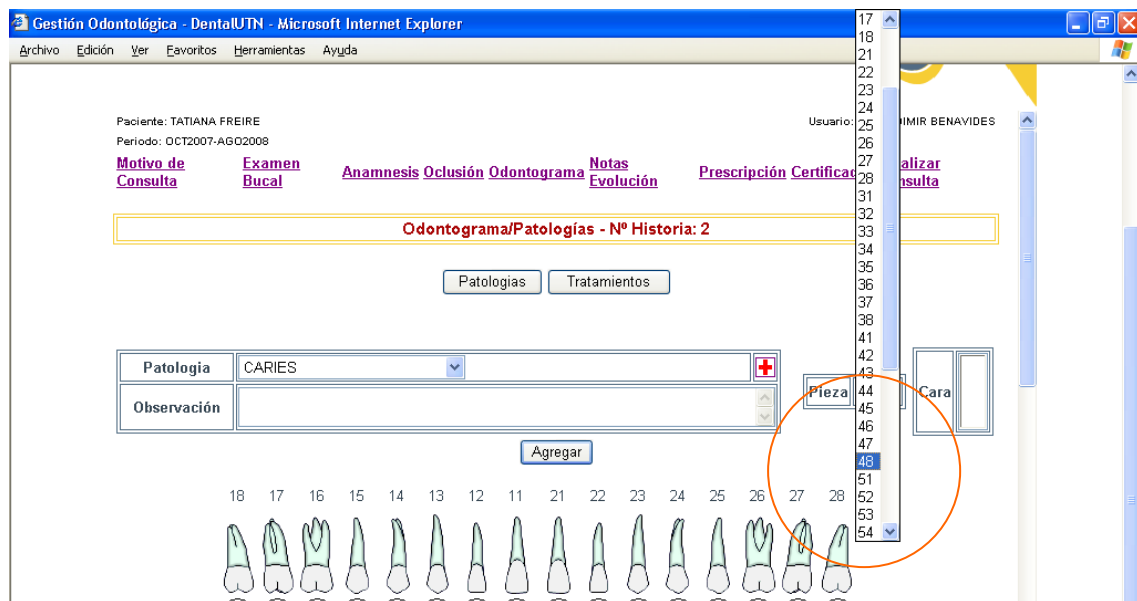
Gestión Odontológica - DentalUTN - Microsoft Internet Explorer

Archivo Edición Ver Favoritos Herramientas Ayuda

Paciente: TATIANA FREIRE

Usuario: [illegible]IMIR BENAVIDES

Periodo: OCT2007-AGO2008

Motivo de Consulta Examen Bucal Anamnesis Oclusión Odontograma Notas Evolución Prescripción Certificad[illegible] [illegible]alizar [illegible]nsulta

Odontograma/Patologías - Nº Historia: 2

Patologias Tratamientos

| Patologia | CARIES |
|---|---|
| Observación | |

Pieza Cara

Agregar

17
18
21
22
23
24
25
26
27
28
31
32
33
34
35
36
37
38
41
42
43
44
45
46
47
48
51
52
53
54

18 17 16 15 14 13 12 11 21 22 23 24 25 26 27 28